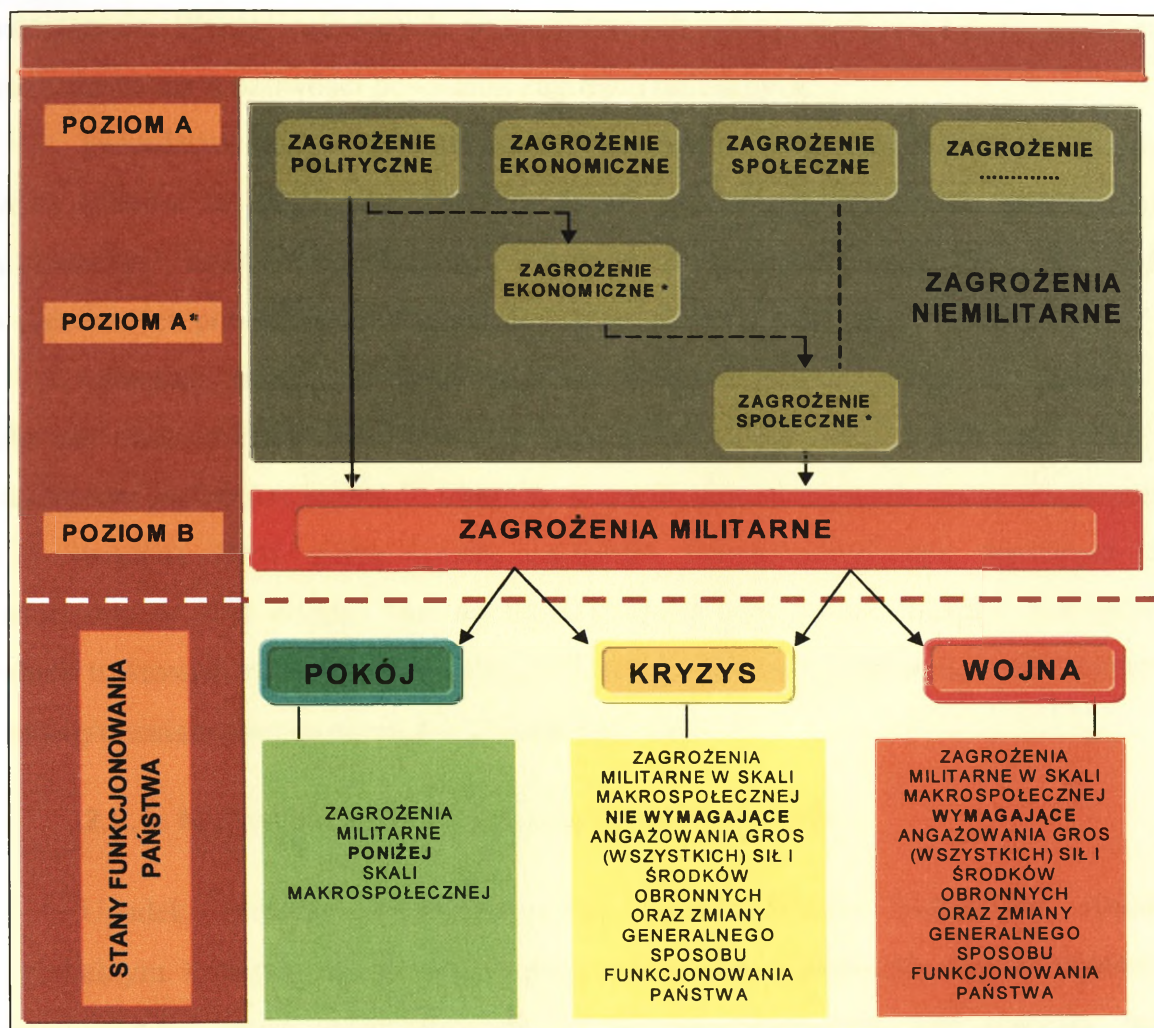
POZIOM A

ZAGROŻENIE POLITYCZNE

ZAGROŻENIE EKONOMICZNE

ZAGROŻENIE SPOŁECZNE

ZAGROŻENIE ............

ZAGROŻENIE EKONOMICZNE *

ZAGROŻENIA NIEMILITARNE

POZIOM A*

ZAGROŻENIE SPOŁECZNE *

POZIOM B

ZAGROŻENIA MILITARNE

STANY FUNKCJONOWANIA PAŃSTWA

POKÓJ

KRYZYS

WOJNA

ZAGROŻENIA MILITARNE **PONIŻEJ** SKALI MAKROSPOŁECZNEJ

ZAGROŻENIA MILITARNE W SKALI MAKROSPOŁECZNEJ **NIE WYMAGAJĄCE** ANGAŻOWANIA GROS (WSZYSTKICH) SIŁ I ŚRODKÓW OBRONNYCH ORAZ ZMIANY GENERALNEGO SPOSOBU FUNKCJONOWANIA PAŃSTWA

ZAGROŻENIA MILITARNE W SKALI MAKROSPOŁECZNEJ **WYMAGAJĄCE** ANGAŻOWANIA GROS (WSZYSTKICH) SIŁ I ŚRODKÓW OBRONNYCH ORAZ ZMIANY GENERALNEGO SPOSOBU FUNKCJONOWANIA PAŃSTWA